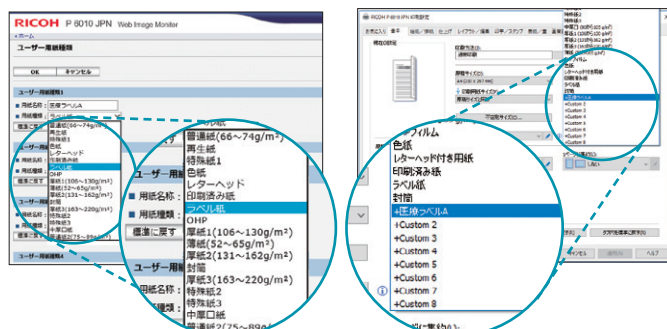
RICOH P 6010 JPN Web Image Monitor

ホーム

ユーザー用紙種類

OK キャンセル

ユーザー用紙種類1

用紙名称：圧着ラベルA

用紙種類：ラベル紙

標準に戻す

普通紙(66~74g/m²)
再生紙
特殊紙1
色紙
レターヘッド
印刷済み紙
ラベル紙
OHP
厚紙1(106~130g/m²)
薄紙(52~65g/m²)
厚紙2(131~162g/m²)
封筒
厚紙3(163~220g/m²)
特殊紙2
特殊紙3
中厚口紙

ユーザー用紙

用紙名称：

用紙種類：

標準に戻す

ユーザー用紙

用紙名称：

用紙種類：

普通紙(66~74g/m²)
再生紙
特殊紙1
色紙
レターヘッド
印刷済み紙
ラベル紙
OHP
厚紙1(106~130g/m²)
薄紙(52~65g/m²)
厚紙2(131~162g/m²)
封筒
厚紙3(163~220g/m²)
特殊紙2
特殊紙3
中厚口紙
厚紙2(75~89g/

RICOH P 6010 JPN の印刷設定

フィルム
色紙
レターヘッド付き用紙
印刷済み紙
ラベル紙
封筒
+圧着ラベルA
+Custom 2
+Custom 3
+Custom 4
+Custom 5
+Custom 6
+Custom 7
+Custom 8

キャンセル 適用 ヘルプ